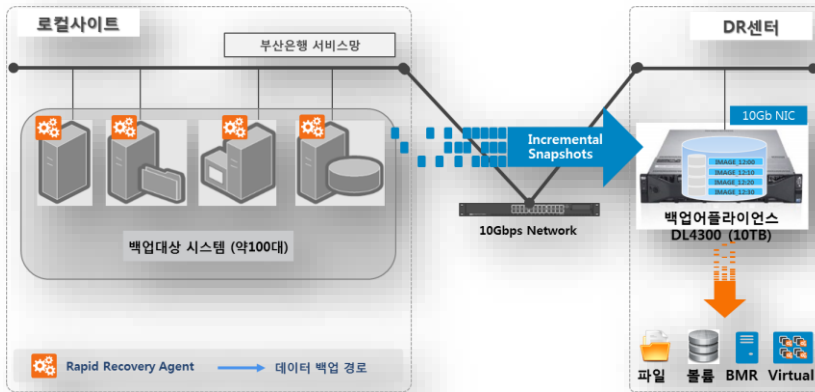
로컬사이트

부산은행 서비스망

백업대상 시스템 (약100대)

Rapid Recovery Agent

데이터 백업 경로

Incremental Snapshots

10Gbps Network

DR센터

10Gb NIC

IMAGE 12:00
IMAGE 12:10
IMAGE 12:20
IMAGE 12:30

백업어플라이언스
DL4300 (10TB)

파일

볼륨

BMR

Virtual